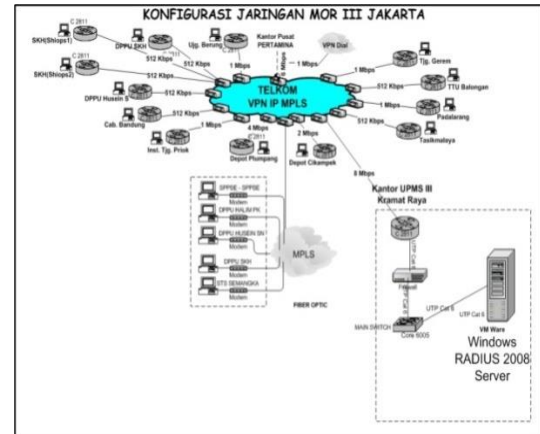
KONFIGURASI JARINGAN MOR III JAKARTA

C 2811
SKH(Shiops1)
DPPU SKH
C 2811
SKH(Shiops2)
512 Kbps
512 Kbps
512 Kbps
Ujg. Berung
Kantor Pusat PERTAMINA
1 Mbps
VPN Dial
1 Mbps
Tjg. Gerem
512 Kbps
TTU Balongan
1 Mbps
Padalarang
512 Kbps
Tasikmalaya
DPPU Husein S
512 Kbps
Cab. Bandung
512 Kbps
1 Mbps
Inst. Tjg. Priok
TELKOM
VPN IP MPLS
4 Mbps
Depot Plumpang
2 Mbps
Depot Cikampek
8 Mbps
Kantor UPMS III
Kramat Raya

SPPBE - SPPBE
Modem
DPPU HALIM PK
Modem
DPPU HUSEIN SN
Modem
DPPU SKH
Modem
STS SEMANGKA
Modem
MPLS
FIBER OPTIC

Firewall
MAIN SWITCH
Core 6005
UTP Cat 6
UTP Cat 6
VM Ware
Windows
RADIUS 2008
Server